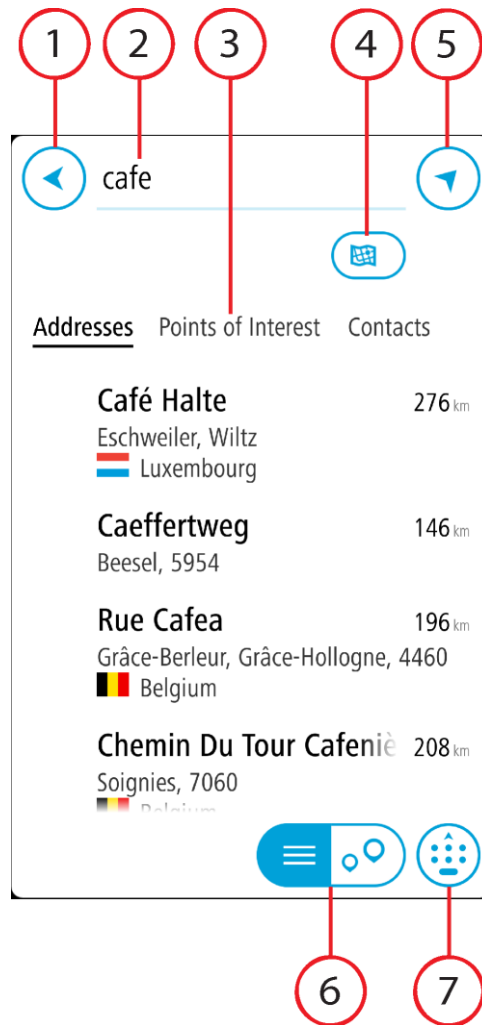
1 2 3 4 5

cafe

Addresses Points of Interest Contacts

Café Halte 276 km
Eschweiler, Wiltz
Luxembourg

Caeffertweg 146 km
Beesel, 5954

Rue Cafea 196 km
Grâce-Berleur, Grâce-Hollogne, 4460
Belgium

Chemin Du Tour Cafeniè 208 km
Soignies, 7060
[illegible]

6 7